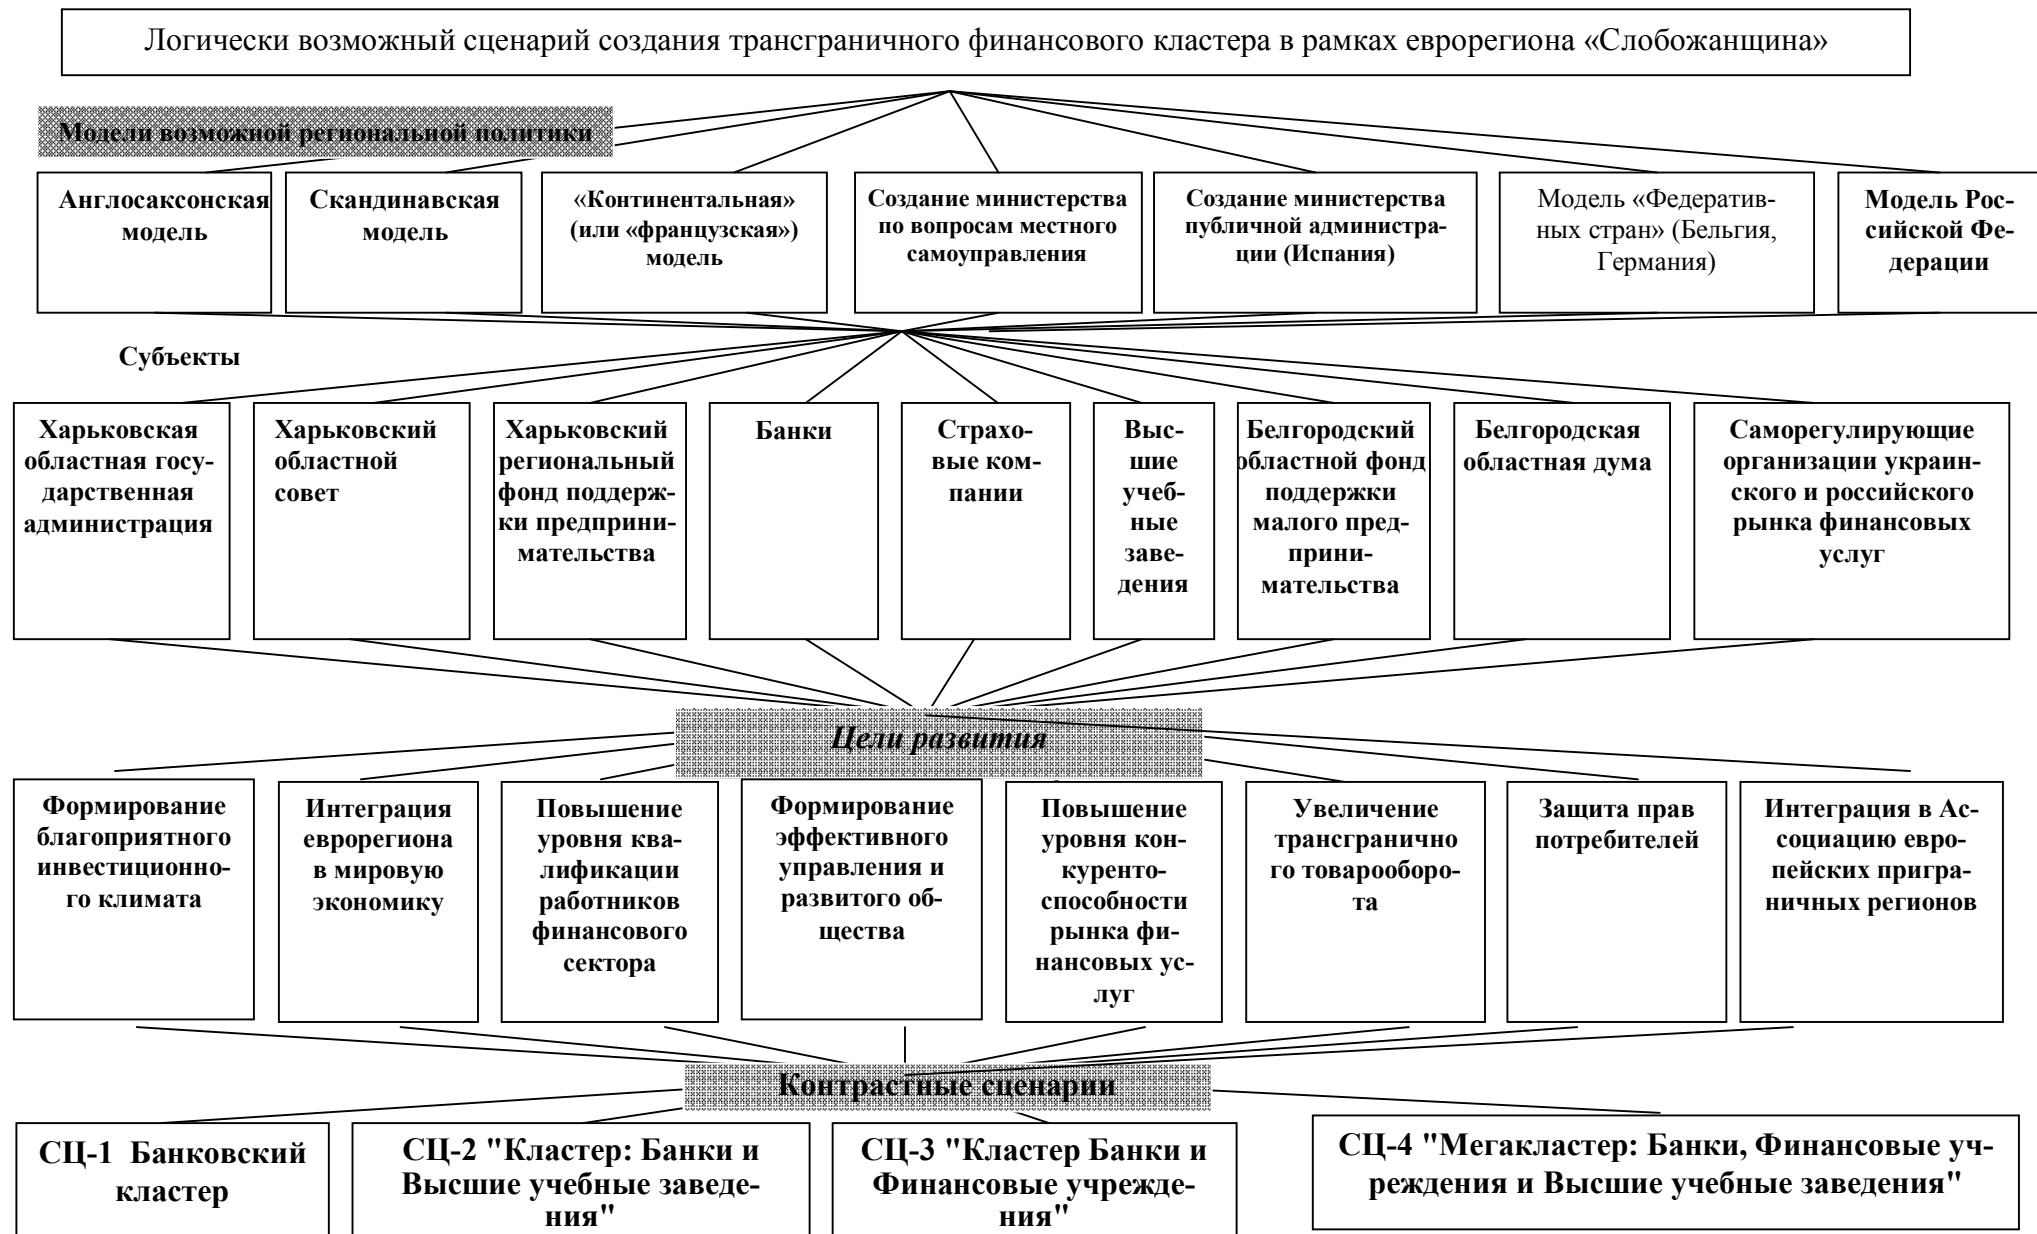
Логически возможный сценарий создания трансграничного финансового кластера в рамках еврорегиона «Слобожанщина»

Модели возможной региональной политики

Англосаксонская модель

Скандинавская модель

«Континентальная» (или «французская») модель

Создание министерства по вопросам местного самоуправления

Создание министерства публичной администрации (Испания)

Модель «Федеративных стран» (Бельгия, Германия)

Модель Российской Федерации

Субъекты

Харьковская областная государственная администрация

Харьковский областной совет

Харьковский региональный фонд поддержки предпринимательства

Банки

Страховые компании

Высшие учебные заведения

Белгородский областной фонд поддержки малого предпринимательства

Белгородская областная дума

Саморегулирующие организации украинского и российского рынка финансовых услуг

Цели развития

Формирование благоприятного инвестиционного климата

Интеграция еврорегиона в мировую экономику

Повышение уровня квалификации работников финансового сектора

Формирование эффективного управления и развитого общества

Повышение уровня конкурентоспособности рынка финансовых услуг

Увеличение трансгранично го товарооборота

Защита прав потребителей

Интеграция в Ассоциацию европейских приграничных регионов

Контрастные сценарии

СЦ-1 Банковский кластер

СЦ-2 "Кластер: Банки и Высшие учебные заведения"

СЦ-3 "Кластер Банки и Финансовые учреждения"

СЦ-4 "Мегакластер: Банки, Финансовые учреждения и Высшие учебные заведения"